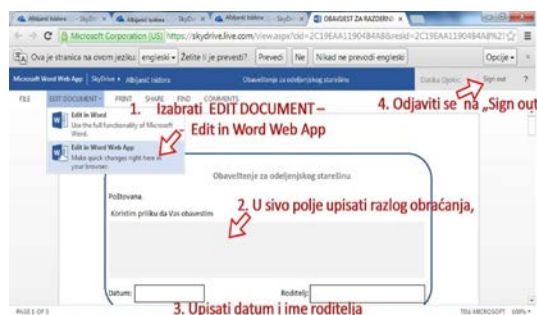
Albijanić Isidora - SkyDri ×
Albijanić Isidora - SkyDri ×
Albijanić Isidora - SkyDri ×
OBAVEST ZA RAZREDNI ×

Microsoft Corporation [US] https://skydrive.live.com/view.aspx?cid=2C19EAA1190484A8&resid=2C19EAA1190484A8%21

Ova je stranica na ovom jeziku: engleski • Želite li je prevesti? Prevedi Ne Nikad ne prevodi engleski Opcije •

Microsoft Word Web App SkyDrive • Albijanić Isidora Obaveštenje za odeljenjskog starešinu Danka Djokic Sign out ?

FILE EDIT DOCUMENT • PRINT SHARE FIND COMMENTS

Edit in Word
Use the full functionality of Microsoft Word.

Edit in Word Web App
Make quick changes right here in your browser.

1. Izabrati EDIT DOCUMENT – Edit in Word Web App

4. Odjaviti se na „Sign out

Obaveštenje za odeljenjskog starešinu

Poštovana,

Koristim priliku da Vas obavestim

2. U sivo polje upisati razlog obraćanja,

Datum:

Roditelj:

3. Upisati datum i ime roditelja

PAGE 1 OF 3

TELL MICROSOFT 100%